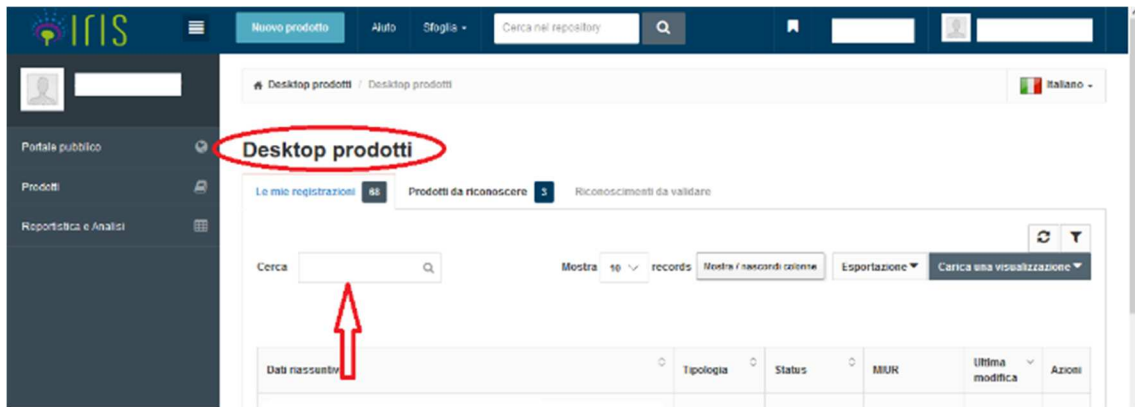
IRIS

Nuovo prodotto Aiuto Sfoglia Cerca nel repository

Portale pubblico
Prodotti
Reportistica e Analisi

Desktop prodotti / Desktop prodotti

Italiano

Desktop prodotti

Le mie registrazioni 68 Prodotti da riconoscere 3 Riconoscimenti da validare

Cerca

Mostra 10 records Mostra / nascondi colonne Esportazione Carica una visualizzazione

| Dati riassuntivi | Tipologia | Status | MIUR | Ultima modifica | Azioni |
|---|---|---|---|---|---|